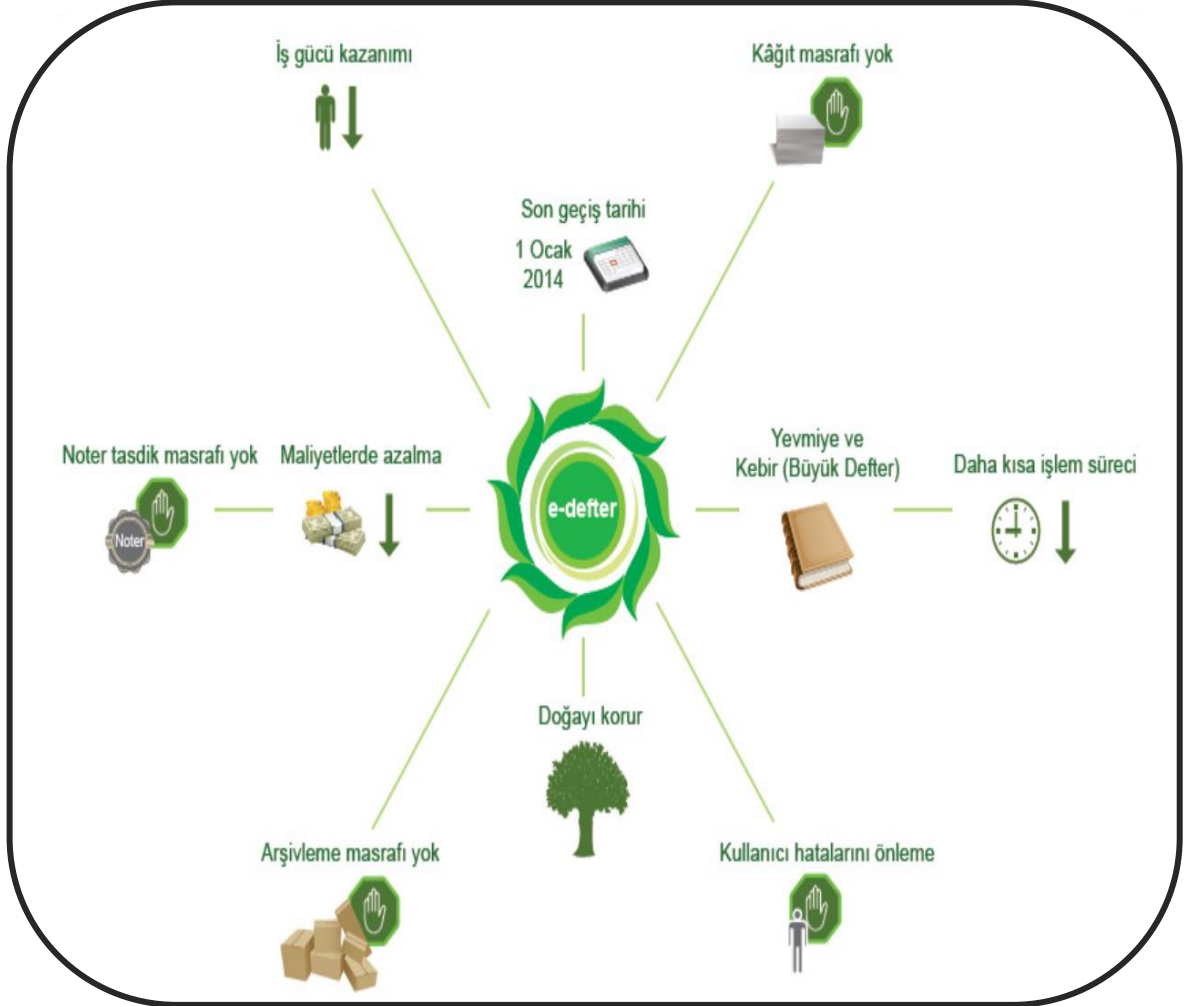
İş gücü kazanımı

Kâğıt masrafı yok

Son geçiş tarihi
1 Ocak
2014

Noter tasdik masrafı yok

Noter

Maliyetlerde azalma

e-defter

Yevmiye ve
Kebir (Büyük Defter)

Daha kısa işlem süreci

Doğayı korur

Arşivleme masrafı yok

Kullanıcı hatalarını önleme